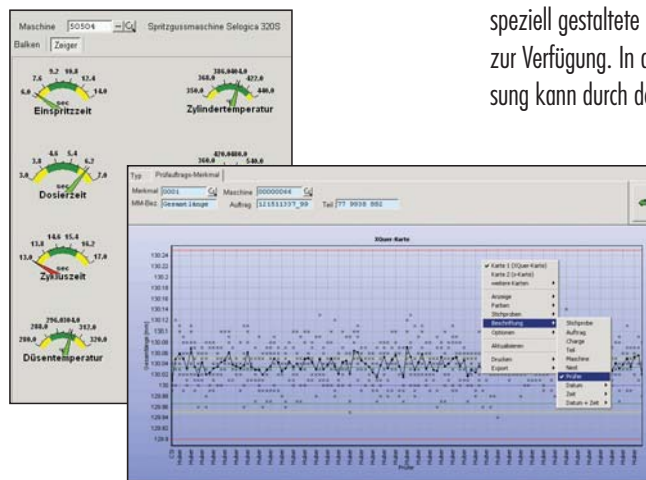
speziell gestaltete
zur Verfügung. In d
sung kann durch de

Maschine 50504 Spritzgussmaschine Selogica 320S
Balken Zeiger

9.2 10.8
7.6 12.4
6.0 14.0
sec
Einspritzzeit

360.0 400.0
350.0 422.0
440.0
Zylindertemperatur

4.6 5.4
3.8 6.2
3.0 7.0
sec
Dosierzeit

470.0 480.0
360.0 540.0

14.6 15.4
13.8 16.2
13.0 17.0
sec
Zykluszeit

296.0 304.0
288.0 312.0
280.0 320.0
Düsentemperatur

Typ Prüfauftrags-Merkmal
Merkmal 0001 Maschine 00000044
MM-Bez Gesamtlänge Auftrag 121511337_99 Teil 77 9938 882

XQuer-Karte

Karte 1 (XQuer-Karte)
Karte 2 (s-Karte)
weitere Karten
Anzeige
Farben
Stichproben
Beschriftung
Optionen
Aktualisieren
Drucken
Export

Stichprobe
Auftrag
Charge
Teil
Maschine
Nest
Prüfer
Datum
Zeit
Datum + Zeit

130.24
130.22
130.2
130.18
130.16
130.14
130.12
130.1
130.08
130.06
130.04
130.02
130
129.98
129.96
129.94
129.92
129.9
Gesamtlänge [mm]
Prüfer